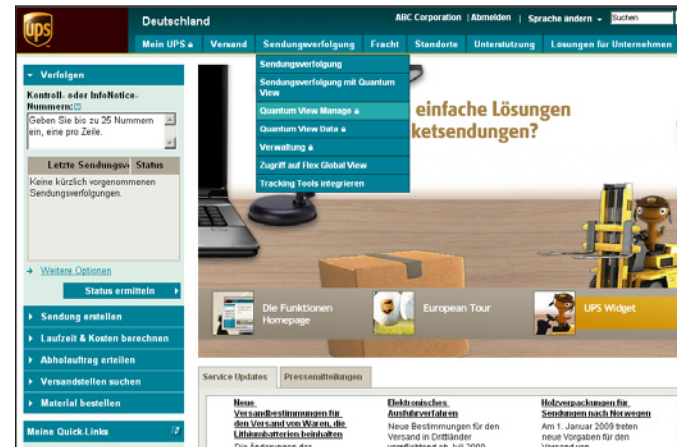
ups

Deutschland

ABC Corporation | Abmelden | Sprache ändern Suchen

Mein UPS Versand Sendungsverfolgung Fracht Standorte Unterstützung Lösungen für Unternehmen

Sendungsverfolgung
Sendungsverfolgung mit Quantum View
Quantum View Manage
Quantum View Data
Verwaltung
Zugriff auf Flex Global View
Tracking Tools integrieren

Verfolgen

Kontroll- oder InfoNotice-Nummern:

Geben Sie bis zu 25 Nummern ein, eine pro Zeile.

Letzte Sendungsv Status

Keine kürzlich vorgenommenen Sendungsverfolgungen.

Weitere Optionen

Status ermitteln

Sendung erstellen

Laufzeit & Kosten berechnen

Abholauftrag erteilen

Versandstellen suchen

Material bestellen

Meine Quick Links

einfache Lösungen
ketsendungen?

Die Funktionen Homepage

European Tour

UPS Widget

Service Updates Pressemitteilungen

Neue Versandbestimmungen für den Versand von Waren, die Lithiumbatterien beinhalten
Die Änderungen der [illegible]

Elektronisches Ausfuhrverfahren
Neue Bestimmungen für den Versand in Drittländer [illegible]

Holzverpackungen für Sendungen nach Norwegen
Am 1. Januar 2009 treten neue Vorgaben für den Versand von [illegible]